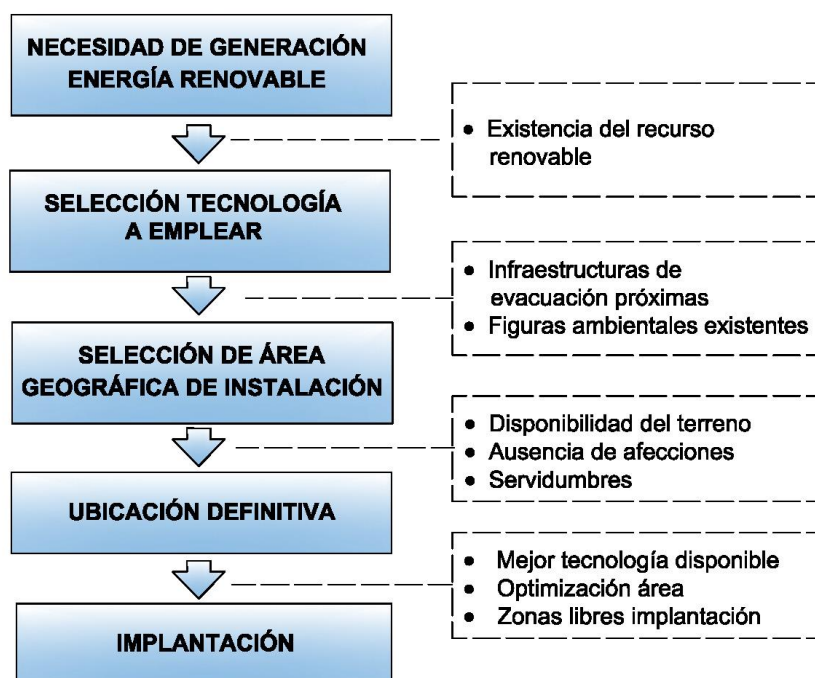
NECESIDAD DE GENERACIÓN ENERGÍA RENOVABLE

• Existencia del recurso renovable

SELECCIÓN TECNOLOGÍA A EMPLEAR

• Infraestructuras de evacuación próximas
• Figuras ambientales existentes

SELECCIÓN DE ÁREA GEOGRÁFICA DE INSTALACIÓN

• Disponibilidad del terreno
• Ausencia de afecciones
• Servidumbres

UBICACIÓN DEFINITIVA

• Mejor tecnología disponible
• Optimización área
• Zonas libres implantación

IMPLANTACIÓN